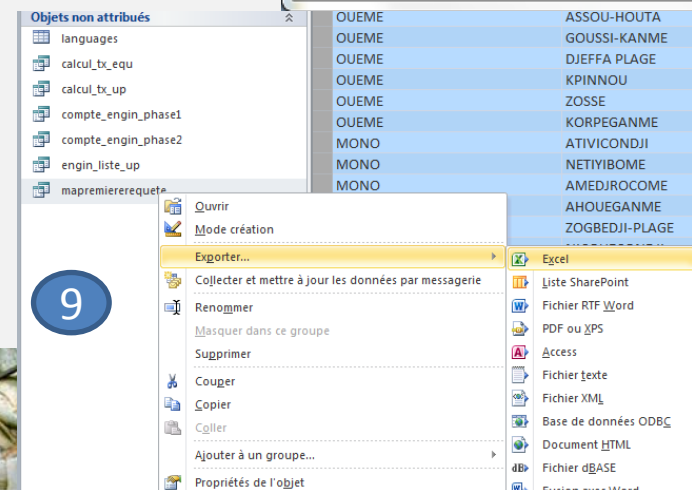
Objets non attribués

languages

calcul_tx_equ

calcul_tx_up

compte_engin_phase1

compte_engin_phase2

engin_liste_up

mapremiererequete

| OUEME | ASSOU-HOUTA |
|---|---|
| OUEME | GOUSSI-KANME |
| OUEME | DJEFFA PLAGE |
| OUEME | KPINNOU |
| OUEME | ZOSSE |
| OUEME | KORPEGANME |
| MONO | ATIVICONDJI |
| MONO | NETIYIBOME |
| MONO | AMEDJROCOME |
| | AHOUEGANME |
| | ZOGBEDJI-PLAGE |

Ouvrir

Mode création

Exporter...

Collecter et mettre à jour les données par messagerie

Renommer

Masquer dans ce groupe

Supprimer

Couper

Copier

Coller

Ajouter à un groupe...

Propriétés de l'objet

Excel

Liste SharePoint

Fichier RTF Word

PDF ou XPS

Access

Fichier texte

Fichier XML

Base de données ODBC

Document HTML

Fichier dBASE

9